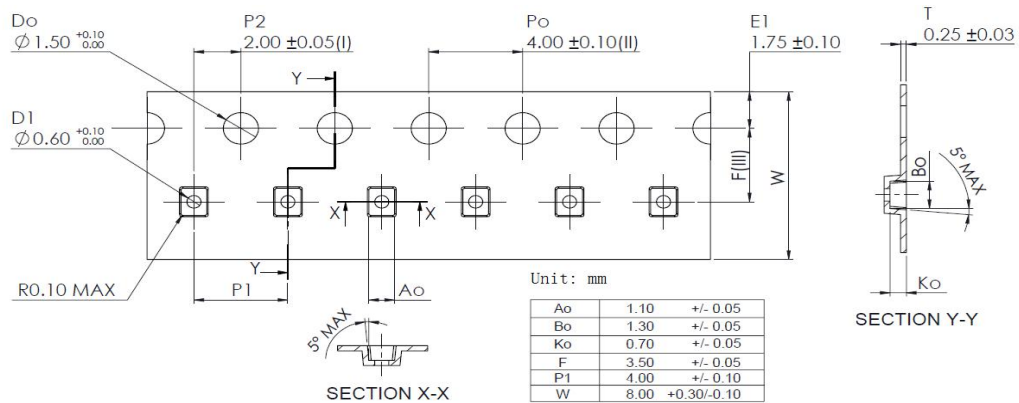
Do
$\varnothing 1.50^{+0.10}_{0.00}$

P2
2.00 ±0.05(I)

Po
4.00 ±0.10(II)

E1
1.75 ±0.10

T
0.25 ±0.03

D1
$\varnothing 0.60^{+0.10}_{0.00}$

Y
Y
X
X

F(III)

W

Bo

5° MAX

Ko

R0.10 MAX

P1

Ao

Unit: mm

5° MAX

SECTION X-X

SECTION Y-Y

| | | |
|---|---|---|
| Ao | 1.10 | +/- 0.05 |
| Bo | 1.30 | +/- 0.05 |
| Ko | 0.70 | +/- 0.05 |
| F | 3.50 | +/- 0.05 |
| P1 | 4.00 | +/- 0.10 |
| W | 8.00 | +0.30/-0.10 |